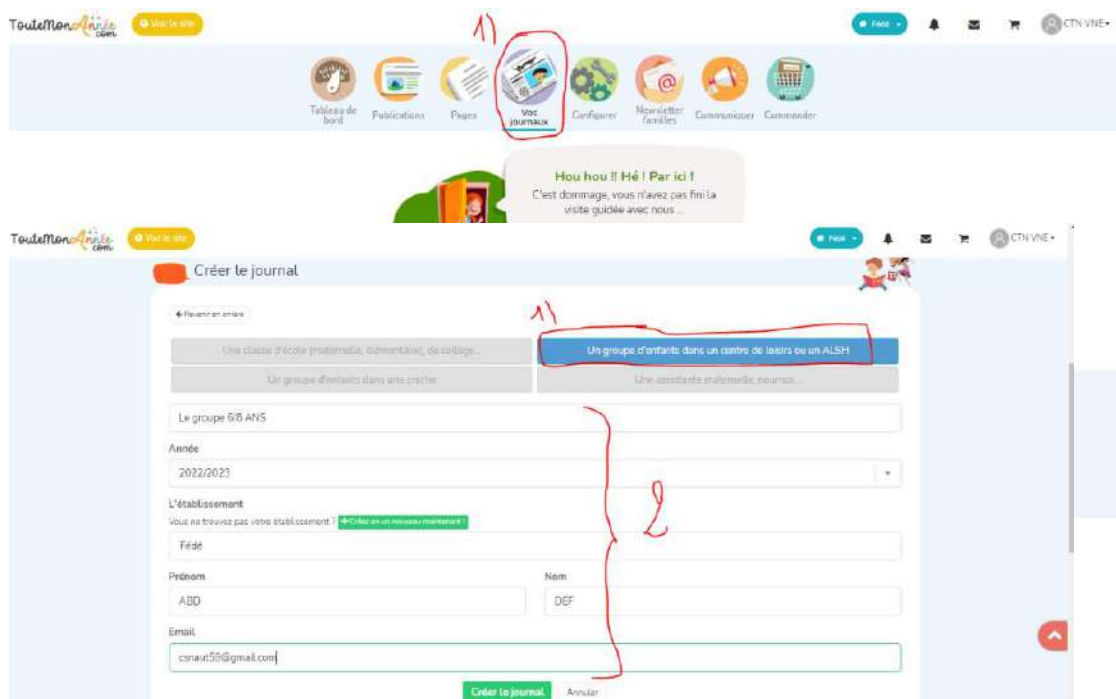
ToutemonAnnée.com
Voir le site
1)
Fédé
CTN VNE
Tableau de bord
Publications
Pages
Vos journaux
Configurer
Newsletter familles
Communiquer
Commander

Hou hou !! Hé ! Par ici !
C'est dommage, vous n'avez pas fini la visite guidée avec nous ...

ToutemonAnnée.com
Voir le site
Fédé
CTN VNE

Créer le journal

Revenir en arrière
1)
Une classe d'école (maternelle, élémentaire), de collège...
Un groupe d'enfants dans un centre de loisirs ou un ALSH
Un groupe d'enfants dans une crèche
Une assistante maternelle, nourrice...

Le groupe 6/8 ANS

Année
2022/2023

L'établissement
Vous ne trouvez pas votre établissement ? + Créez-en un nouveau maintenant !
Fédé

2

Prénom
ABD

Nom
DEF

Email
csnaut59@gmail.com

Créer le journal
Annuler